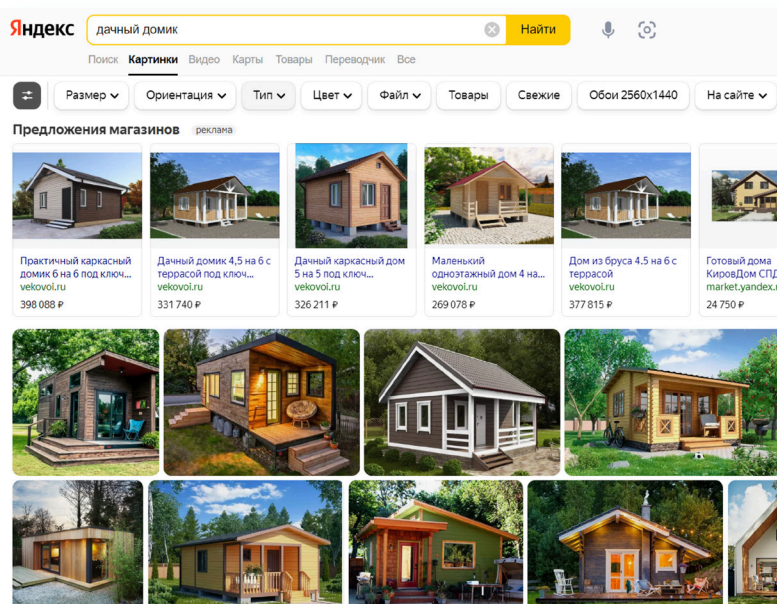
Яндекс

дачный домик

Найти

Поиск Картинки Видео Карты Товары Переводчик Все

Размер Ориентация Тип Цвет Файл Товары Свежие Обои 2560×1440 На сайте

Предложения магазинов реклама

Практичный каркасный домик 6 на 6 под ключ...
vekovoi.ru
398 088 ₽

Дачный домик 4,5 на 6 с террасой под ключ...
vekovoi.ru
331 740 ₽

Дачный каркасный дом 5 на 5 под ключ...
vekovoi.ru
326 211 ₽

Маленький одноэтажный дом 4 на...
vekovoi.ru
269 078 ₽

Дом из бруса 4.5 на 6 с террасой
vekovoi.ru
377 815 ₽

Готовый дома КировДом СПД
market.yandex.ru
24 750 ₽